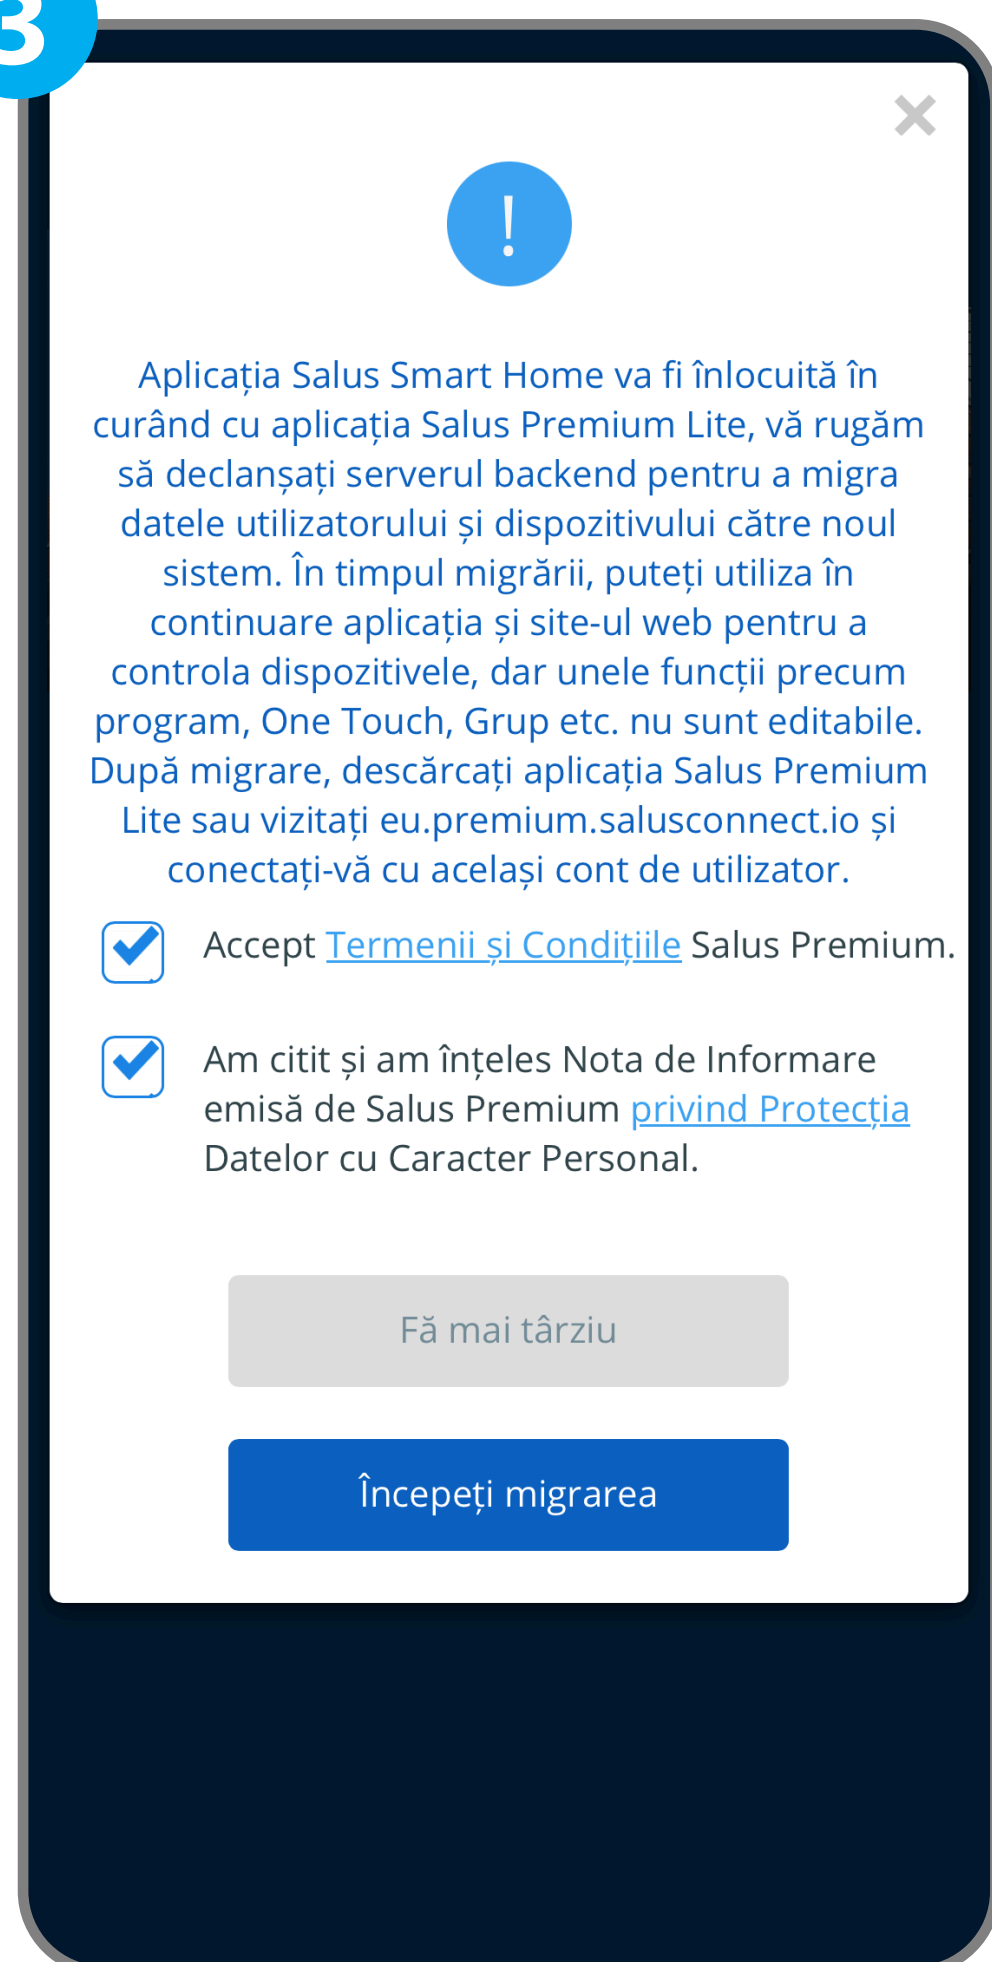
3

×

!

Aplicația Salus Smart Home va fi înlocuită în curând cu aplicația Salus Premium Lite, vă rugăm să declanșați serverul backend pentru a migra datele utilizatorului și dispozitivului către noul sistem. În timpul migrării, puteți utiliza în continuare aplicația și site-ul web pentru a controla dispozitivele, dar unele funcții precum program, One Touch, Grup etc. nu sunt editabile. După migrare, descărcați aplicația Salus Premium Lite sau vizitați eu.premium.salusconnect.io și conectați-vă cu același cont de utilizator.

Accept Termenii și Condițiile Salus Premium.

Am citit și am înțeles Nota de Informare emisă de Salus Premium privind Protecția Datelor cu Caracter Personal.

Fă mai târziu

Începeți migrarea